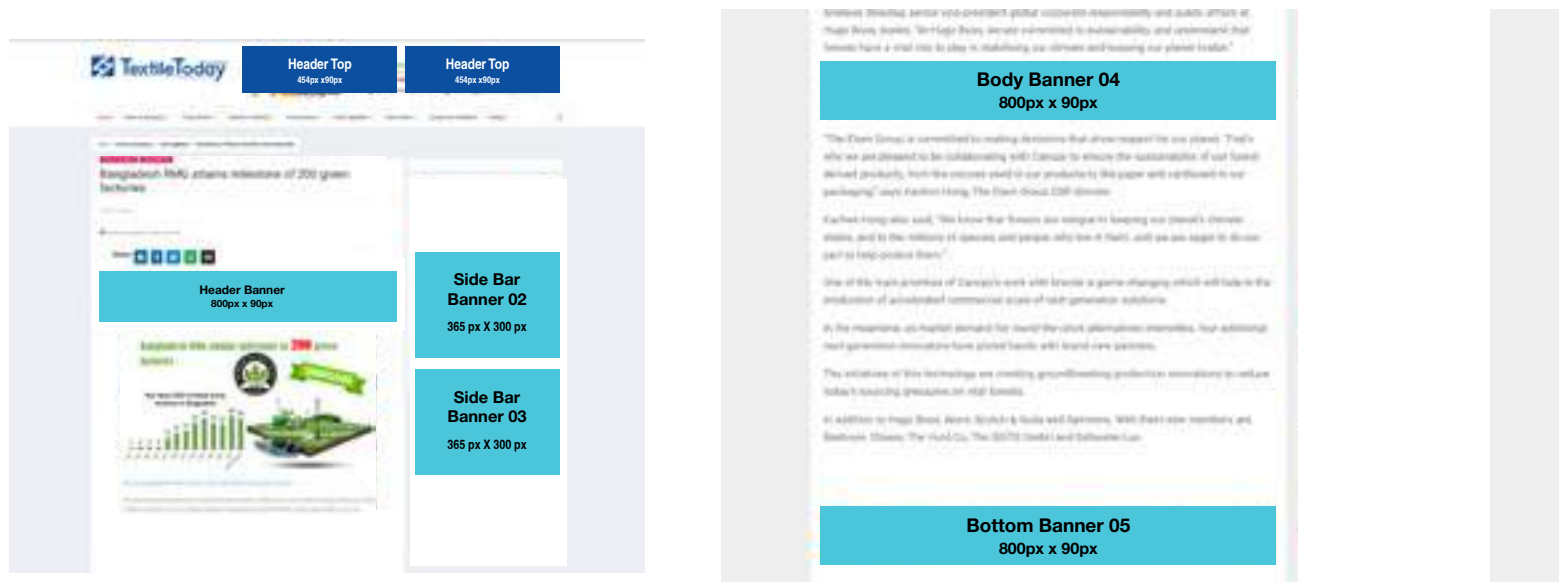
TextileToday

Header Top
454px x90px

Header Top
454px x90px

Bangladesh RMG attains milestone of 200 green factories

Header Banner
800px x 90px

Side Bar Banner 02
365 px X 300 px

Side Bar Banner 03
365 px X 300 px

Body Banner 04
800px x 90px

Bottom Banner 05
800px x 90px